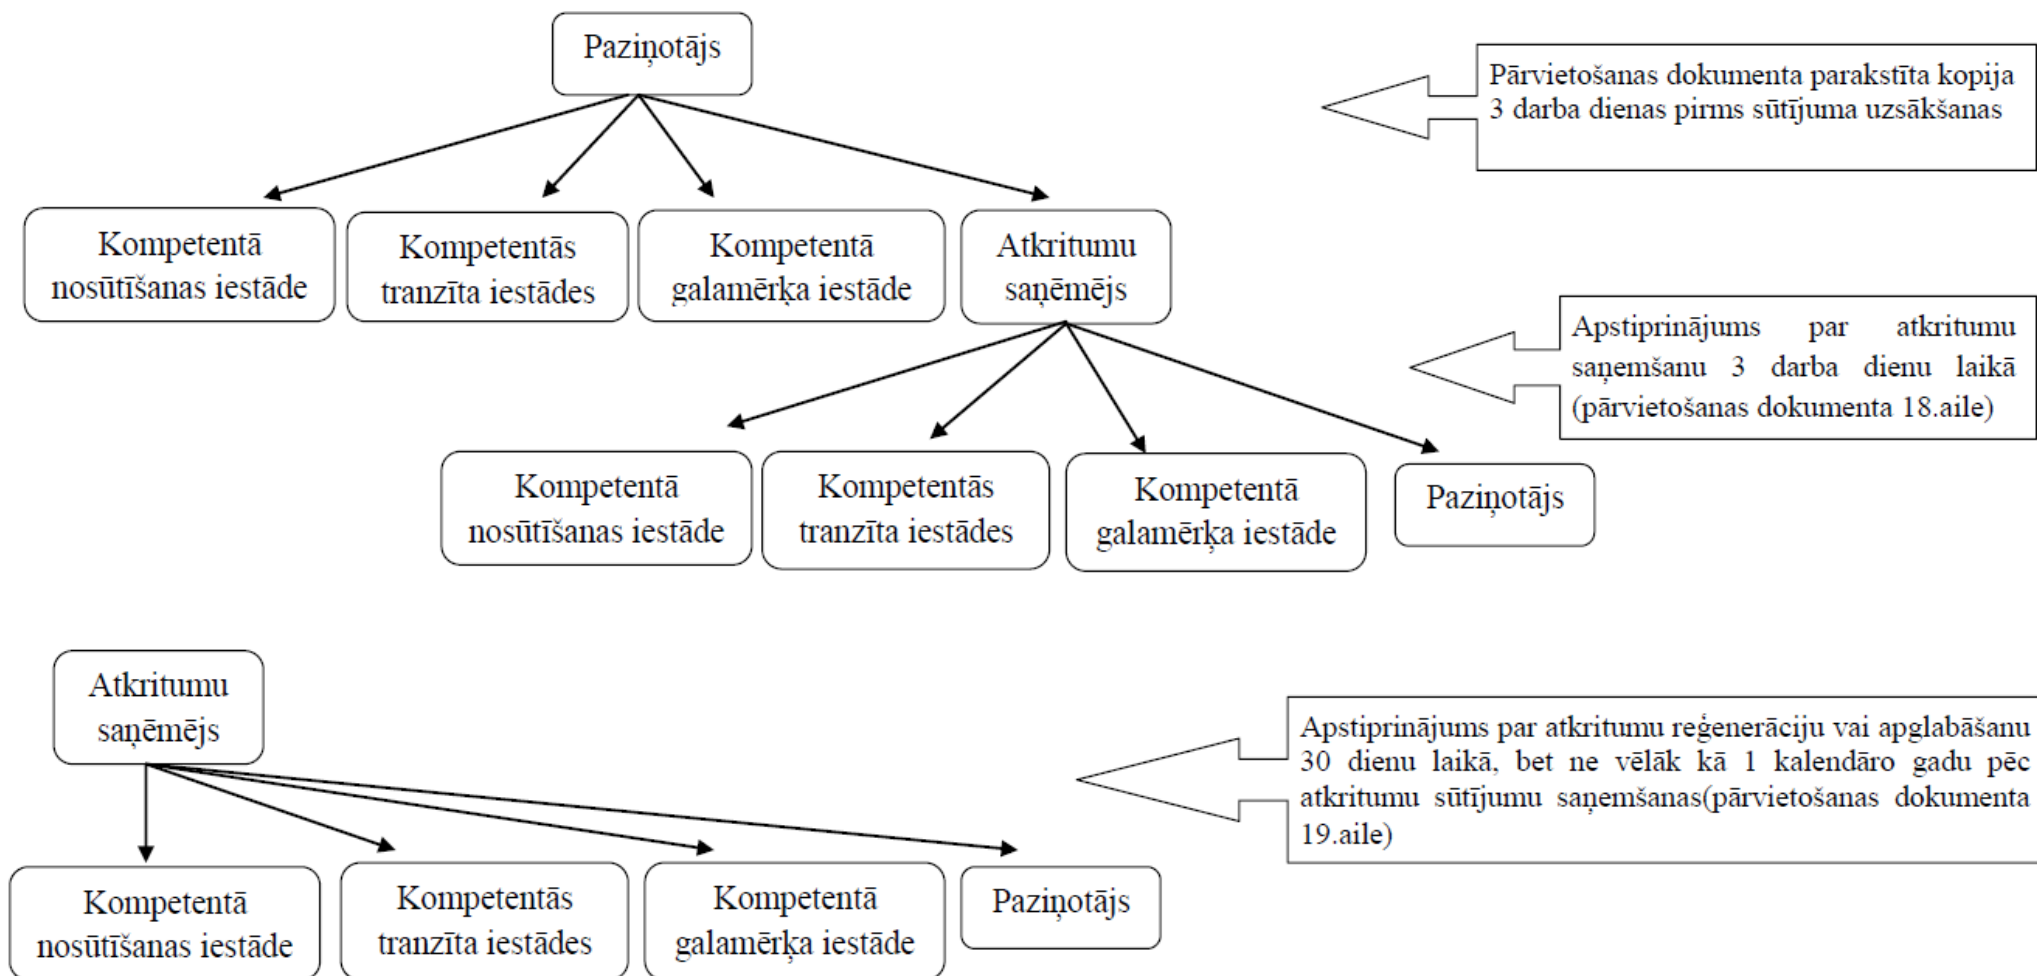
Paziņotājs

Pārvietošanas dokumenta parakstīta kopija 3 darba dienas pirms sūtījuma uzsākšanas

Kompetentā nosūtīšanas iestāde

Kompetentās tranzīta iestādes

Kompetentā galamērķa iestāde

Atkritumu saņēmējs

Apstiprinājums par atkritumu saņemšanu 3 darba dienu laikā (pārvietošanas dokumenta 18.aile)

Kompetentā nosūtīšanas iestāde

Kompetentās tranzīta iestādes

Kompetentā galamērķa iestāde

Paziņotājs

Atkritumu saņēmējs

Apstiprinājums par atkritumu reģenerāciju vai apglabāšanu 30 dienu laikā, bet ne vēlāk kā 1 kalendāro gadu pēc atkritumu sūtījumu saņemšanas(pārvietošanas dokumenta 19.aile)

Kompetentā nosūtīšanas iestāde

Kompetentās tranzīta iestādes

Kompetentā galamērķa iestāde

Paziņotājs